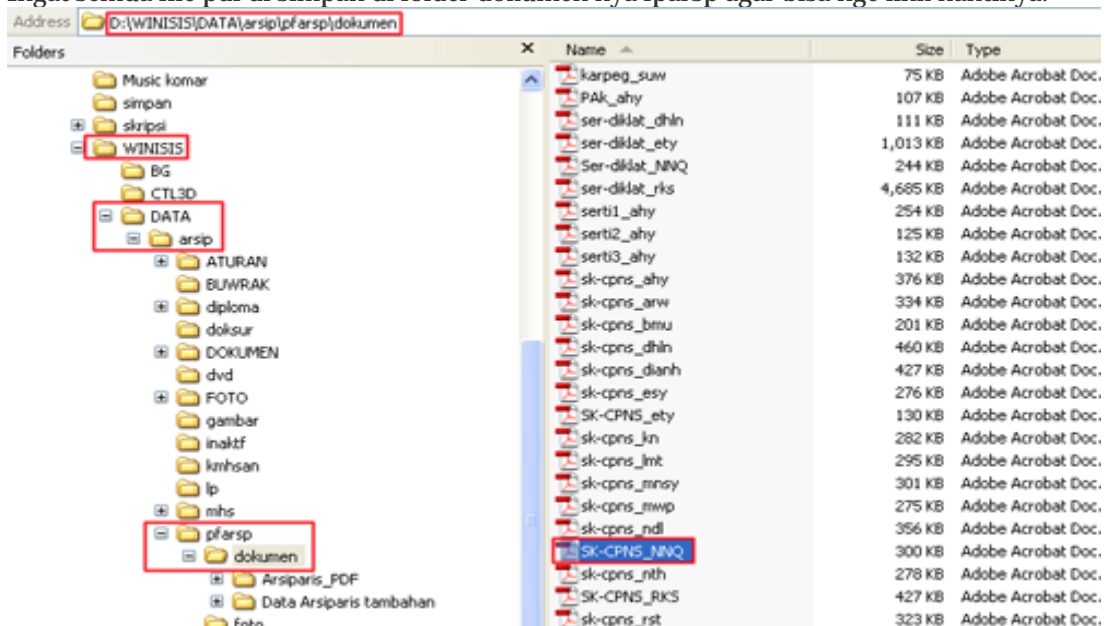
Address D:\WINISIS\DATA\arsip\pfarsp\dokumen

Folders ×

Music komar
simpan
skripsi
WINISIS
BG
CTL3D
DATA
arsip
ATURAN
BUWRAK
diploma
doksur
DOKUMEN
dvd
FOTO
gambar
inaktf
kmhsan
lp
mhs
pfarsp
dokumen
Arsiparis_PDF
Data Arsiparis tambahan
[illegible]

| Name | Size | Type |
|---|---|---|
| karpeg_suw | 75 KB | Adobe Acrobat Doc. |
| PAk_ahy | 107 KB | Adobe Acrobat Doc. |
| ser-diklat_dhln | 111 KB | Adobe Acrobat Doc. |
| ser-diklat_ety | 1,013 KB | Adobe Acrobat Doc. |
| Ser-diklat_NNQ | 244 KB | Adobe Acrobat Doc. |
| ser-diklat_rks | 4,685 KB | Adobe Acrobat Doc. |
| serti1_ahy | 254 KB | Adobe Acrobat Doc. |
| serti2_ahy | 125 KB | Adobe Acrobat Doc. |
| serti3_ahy | 132 KB | Adobe Acrobat Doc. |
| sk-cpns_ahy | 376 KB | Adobe Acrobat Doc. |
| sk-cpns_arw | 334 KB | Adobe Acrobat Doc. |
| sk-cpns_bmu | 201 KB | Adobe Acrobat Doc. |
| sk-cpns_dhln | 460 KB | Adobe Acrobat Doc. |
| sk-cpns_dianh | 427 KB | Adobe Acrobat Doc. |
| sk-cpns_esy | 276 KB | Adobe Acrobat Doc. |
| SK-CPNS_ety | 130 KB | Adobe Acrobat Doc. |
| sk-cpns_kn | 282 KB | Adobe Acrobat Doc. |
| sk-cpns_lmt | 295 KB | Adobe Acrobat Doc. |
| sk-cpns_mnsy | 301 KB | Adobe Acrobat Doc. |
| sk-cpns_mwp | 275 KB | Adobe Acrobat Doc. |
| sk-cpns_ndl | 356 KB | Adobe Acrobat Doc. |
| SK-CPNS_NNQ | 300 KB | Adobe Acrobat Doc. |
| sk-cpns_nth | 278 KB | Adobe Acrobat Doc. |
| SK-CPNS_RKS | 427 KB | Adobe Acrobat Doc. |
| sk-cpns_rst | 323 KB | Adobe Acrobat Doc. |